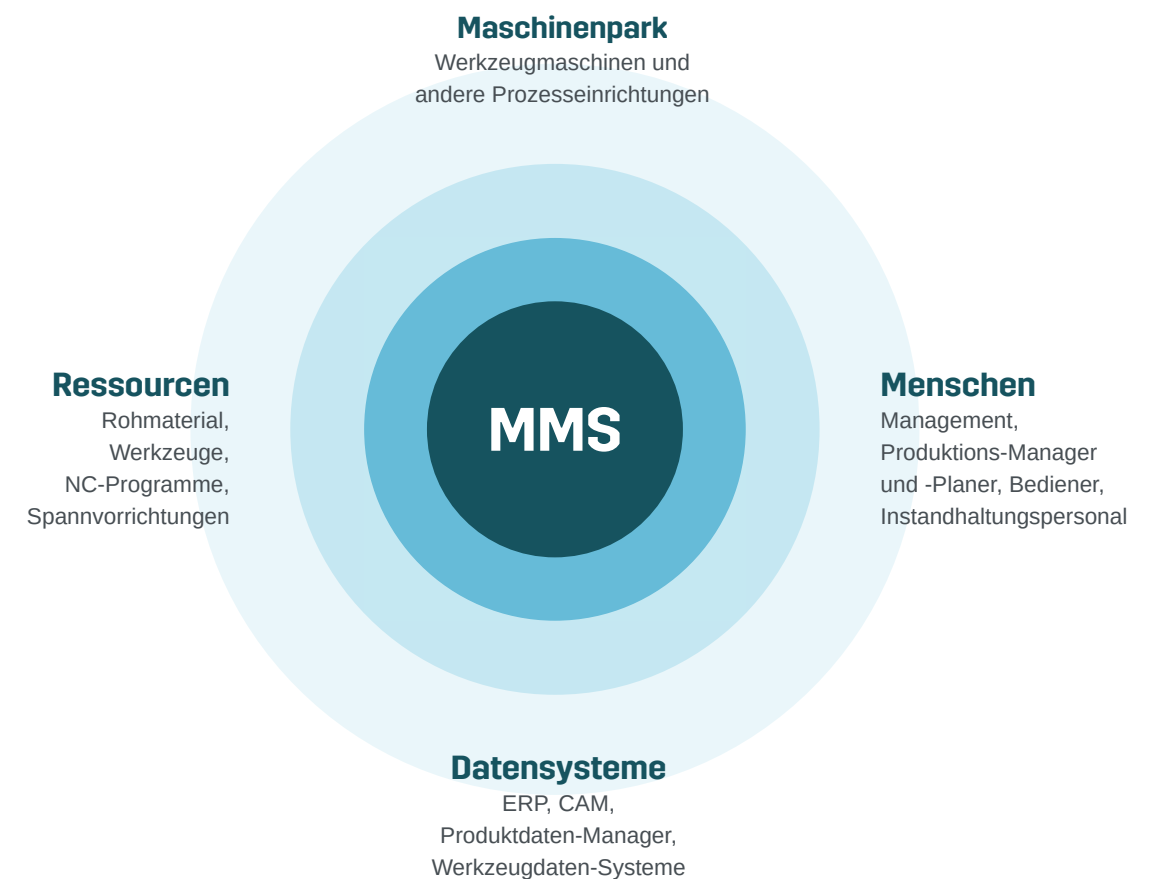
Maschinenpark
Werkzeugmaschinen und andere Prozesseinrichtungen

Ressourcen
Rohmaterial, Werkzeuge, NC-Programme, Spannvorrichtungen

MMS

Menschen
Management, Produktions-Manager und -Planer, Bediener, Instandhaltungspersonal

Datensysteme
ERP, CAM, Produktdaten-Manager, Werkzeugdaten-Systeme